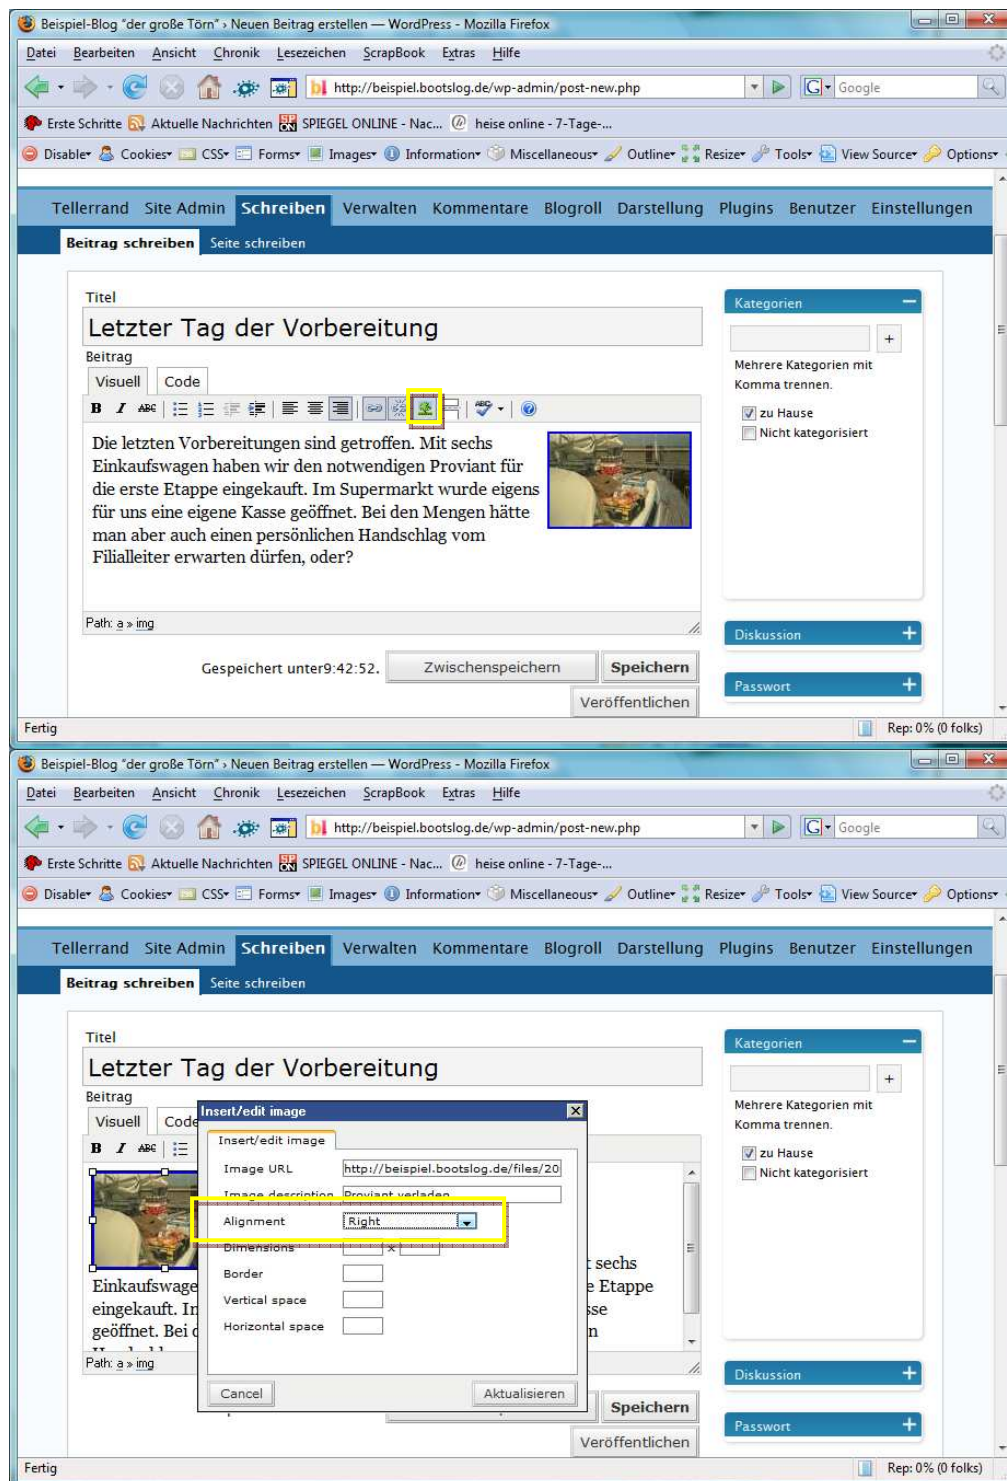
Beispiel-Blog "der große Törn" › Neuen Beitrag erstellen — WordPress - Mozilla Firefox

Datei Bearbeiten Ansicht Chronik Lesezeichen ScrapBook Extras Hilfe

http://beispiel.bootslog.de/wp-admin/post-new.php

Google

Erste Schritte Aktuelle Nachrichten SPIEGEL ONLINE - Nac... heise online - 7-Tage-...

Disable Cookies CSS Forms Images Information Miscellaneous Outline Resize Tools View Source Options

Tellerrand Site Admin Schreiben Verwalten Kommentare Blogroll Darstellung Plugins Benutzer Einstellungen

Beitrag schreiben Seite schreiben

Titel

Letzter Tag der Vorbereitung

Beitrag

Visuell Code

Die letzten Vorbereitungen sind getroffen. Mit sechs Einkaufswagen haben wir den notwendigen Proviant für die erste Etappe eingekauft. Im Supermarkt wurde eigens für uns eine eigene Kasse geöffnet. Bei den Mengen hätte man aber auch einen persönlichen Handschlag vom Filialleiter erwarten dürfen, oder?

Path: a » img

Gespeichert unter9:42:52. Zwischenspeichern Speichern

Veröffentlichen

Kategorien

Mehrere Kategorien mit Komma trennen.

zu Hause

Nicht kategorisiert

Diskussion

Passwort

Fertig

Rep: 0% (0 folks)

Beispiel-Blog "der große Törn" › Neuen Beitrag erstellen — WordPress - Mozilla Firefox

Datei Bearbeiten Ansicht Chronik Lesezeichen ScrapBook Extras Hilfe

http://beispiel.bootslog.de/wp-admin/post-new.php

Google

Erste Schritte Aktuelle Nachrichten SPIEGEL ONLINE - Nac... heise online - 7-Tage-...

Disable Cookies CSS Forms Images Information Miscellaneous Outline Resize Tools View Source Options

Tellerrand Site Admin Schreiben Verwalten Kommentare Blogroll Darstellung Plugins Benutzer Einstellungen

Beitrag schreiben Seite schreiben

Titel

Letzter Tag der Vorbereitung

Beitrag

Visuell Code

Insert/edit image

Insert/edit image

Image URL http://beispiel.bootslog.de/files/20

Image description Proviant verladen

Alignment Right

Dimensions x

Border

Vertical space

Horizontal space

Cancel Aktualisieren

Einkaufswage eingekauft. Ir geöffnet. Bei d

t sechs e Etappe sse n

Path: a » img

Speichern

Veröffentlichen

Kategorien

Mehrere Kategorien mit Komma trennen.

zu Hause

Nicht kategorisiert

Diskussion

Passwort

Fertig

Rep: 0% (0 folks)